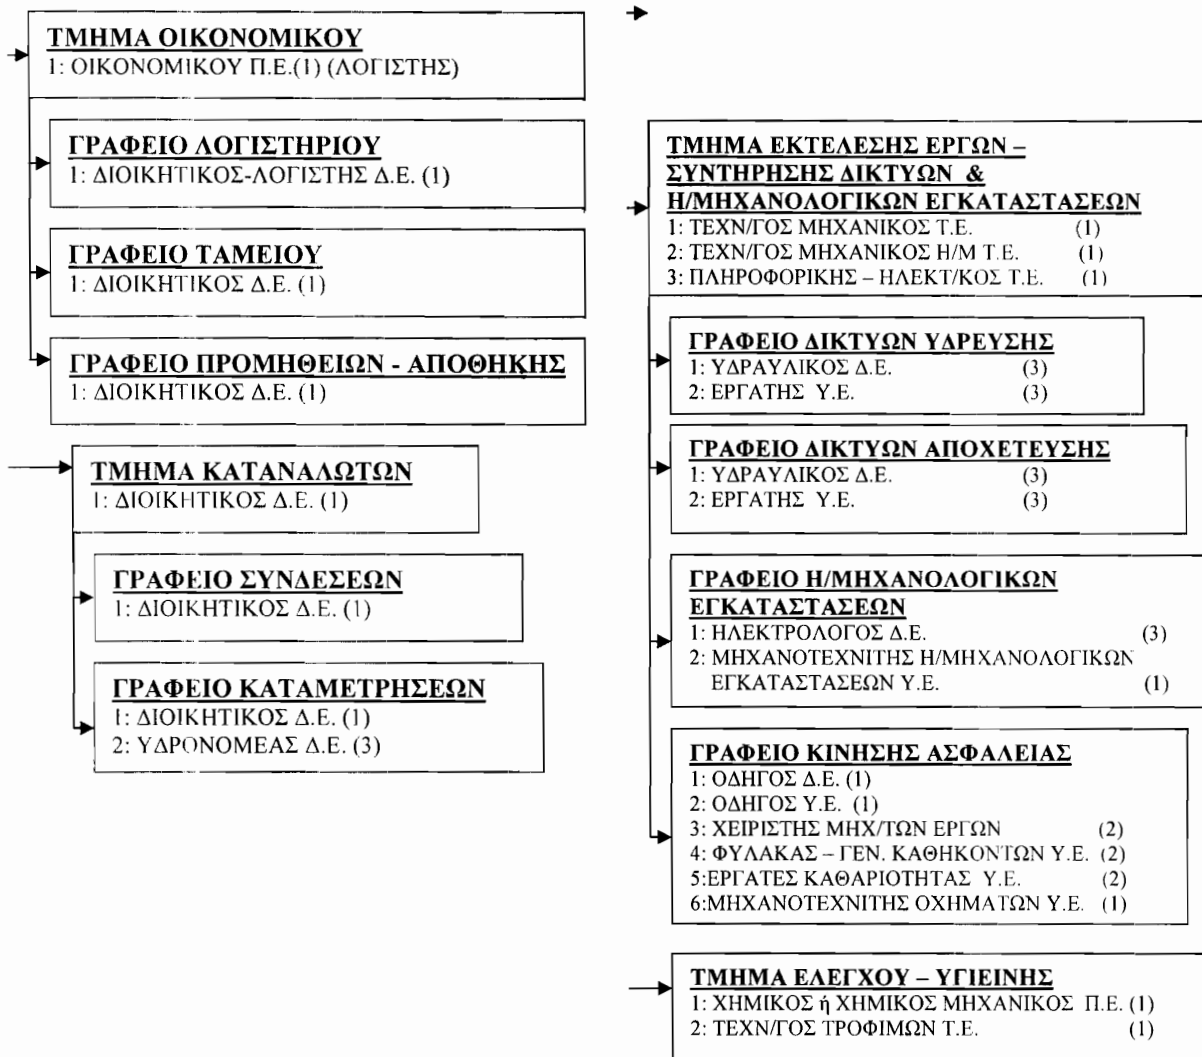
ΤΜΗΜΑ ΟΙΚΟΝΟΜΙΚΟΥ
1: ΟΙΚΟΝΟΜΙΚΟΥ Π.Ε.(1) (ΛΟΓΙΣΤΗΣ)

ΓΡΑΦΕΙΟ ΛΟΓΙΣΤΗΡΙΟΥ
1: ΔΙΟΙΚΗΤΙΚΟΣ-ΛΟΓΙΣΤΗΣ Δ.Ε. (1)

ΓΡΑΦΕΙΟ ΤΑΜΕΙΟΥ
1: ΔΙΟΙΚΗΤΙΚΟΣ Δ.Ε. (1)

ΓΡΑΦΕΙΟ ΠΡΟΜΗΘΕΙΩΝ - ΑΠΟΘΗΚΗΣ
1: ΔΙΟΙΚΗΤΙΚΟΣ Δ.Ε. (1)

ΤΜΗΜΑ ΚΑΤΑΝΑΛΩΤΩΝ
1: ΔΙΟΙΚΗΤΙΚΟΣ Δ.Ε. (1)

ΓΡΑΦΕΙΟ ΣΥΝΔΕΣΕΩΝ
1: ΔΙΟΙΚΗΤΙΚΟΣ Δ.Ε. (1)

ΓΡΑΦΕΙΟ ΚΑΤΑΜΕΤΡΗΣΕΩΝ
1: ΔΙΟΙΚΗΤΙΚΟΣ Δ.Ε. (1)
2: ΥΔΡΟΝΟΜΕΑΣ Δ.Ε. (3)

ΤΜΗΜΑ ΕΚΤΕΛΕΣΗΣ ΕΡΓΩΝ – ΣΥΝΤΗΡΗΣΗΣ ΔΙΚΤΥΩΝ & Η/ΜΗΧΑΝΟΛΟΓΙΚΩΝ ΕΓΚΑΤΑΣΤΑΣΕΩΝ
1: ΤΕΧΝ/ΓΟΣ ΜΗΧΑΝΙΚΟΣ Τ.Ε. (1)
2: ΤΕΧΝ/ΓΟΣ ΜΗΧΑΝΙΚΟΣ Η/Μ Τ.Ε. (1)
3: ΠΛΗΡΟΦΟΡΙΚΗΣ – ΗΛΕΚΤ/ΚΟΣ Τ.Ε. (1)

ΓΡΑΦΕΙΟ ΔΙΚΤΥΩΝ ΥΔΡΕΥΣΗΣ
1: ΥΔΡΑΥΛΙΚΟΣ Δ.Ε. (3)
2: ΕΡΓΑΤΗΣ Υ.Ε. (3)

ΓΡΑΦΕΙΟ ΔΙΚΤΥΩΝ ΑΠΟΧΕΤΕΥΣΗΣ
1: ΥΔΡΑΥΛΙΚΟΣ Δ.Ε. (3)
2: ΕΡΓΑΤΗΣ Υ.Ε. (3)

ΓΡΑΦΕΙΟ Η/ΜΗΧΑΝΟΛΟΓΙΚΩΝ ΕΓΚΑΤΑΣΤΑΣΕΩΝ
1: ΗΛΕΚΤΡΟΛΟΓΟΣ Δ.Ε. (3)
2: ΜΗΧΑΝΟΤΕΧΝΙΤΗΣ Η/ΜΗΧΑΝΟΛΟΓΙΚΩΝ ΕΓΚΑΤΑΣΤΑΣΕΩΝ Υ.Ε. (1)

ΓΡΑΦΕΙΟ ΚΙΝΗΣΗΣ ΑΣΦΑΛΕΙΑΣ
1: ΟΔΗΓΟΣ Δ.Ε. (1)
2: ΟΔΗΓΟΣ Υ.Ε. (1)
3: ΧΕΙΡΙΣΤΗΣ ΜΗΧ/ΤΩΝ ΕΡΓΩΝ (2)
4: ΦΥΛΑΚΑΣ – ΓΕΝ. ΚΑΘΗΚΟΝΤΩΝ Υ.Ε. (2)
5:ΕΡΓΑΤΕΣ ΚΑΘΑΡΙΟΤΗΤΑΣ Υ.Ε. (2)
6:ΜΗΧΑΝΟΤΕΧΝΙΤΗΣ ΟΧΗΜΑΤΩΝ Υ.Ε. (1)

ΤΜΗΜΑ ΕΛΕΓΧΟΥ – ΥΓΙΕΙΝΗΣ
1: ΧΗΜΙΚΟΣ ή ΧΗΜΙΚΟΣ ΜΗΧΑΝΙΚΟΣ Π.Ε. (1)
2: ΤΕΧΝ/ΓΟΣ ΤΡΟΦΙΜΩΝ Τ.Ε. (1)